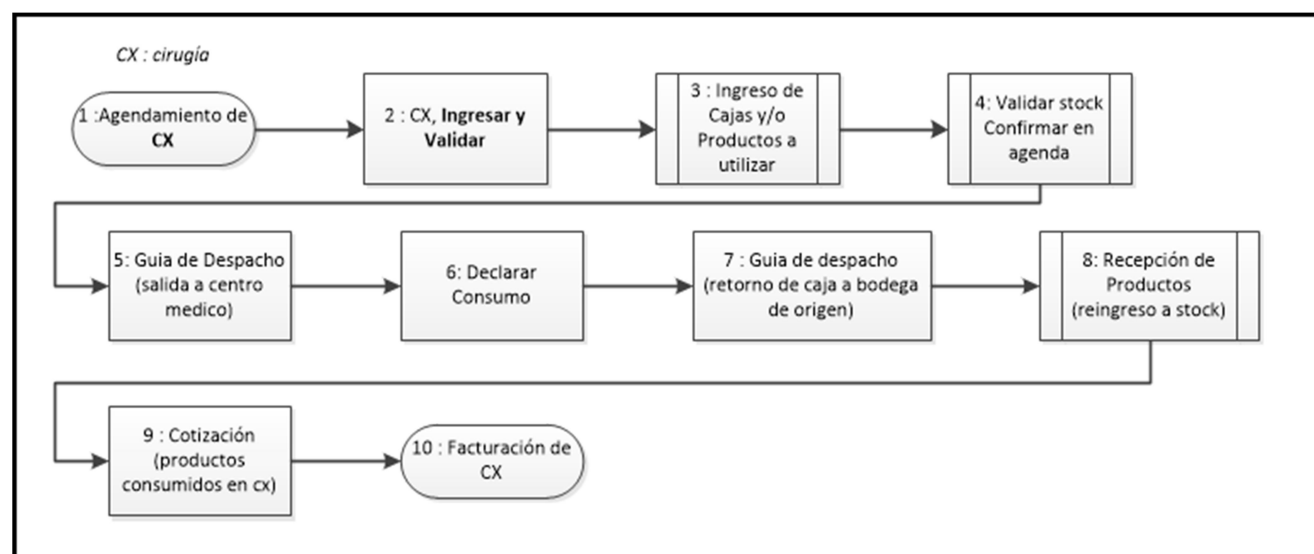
CX : cirugía

1 :Agendamiento de CX

2 : CX, Ingresar y Validar

3 : Ingreso de Cajas y/o Productos a utilizar

4: Validar stock Confirmar en agenda

5: Guia de Despacho (salida a centro medico)

6: Declarar Consumo

7 : Guia de despacho (retorno de caja a bodega de origen)

8: Recepción de Productos (reingreso a stock)

9 : Cotización (productos consumidos en cx)

10 : Facturación de CX